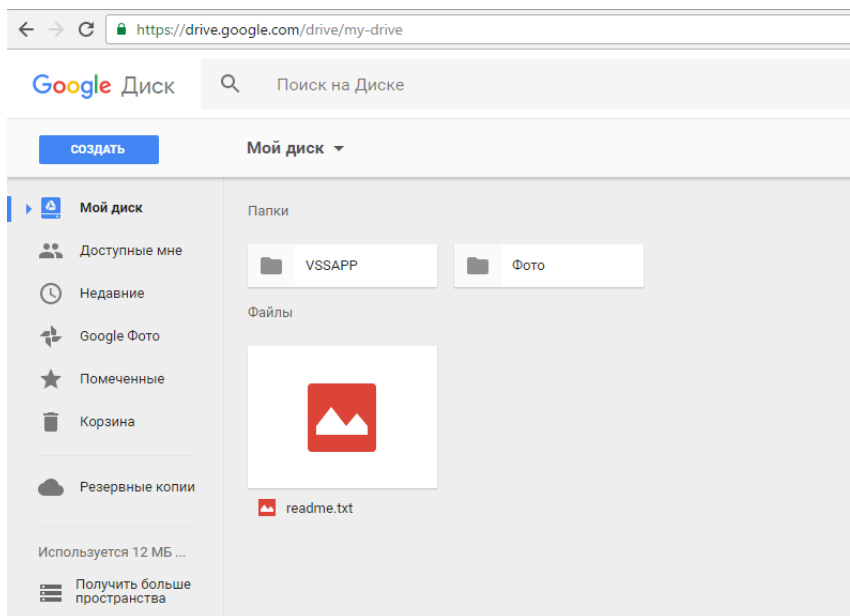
https://drive.google.com/drive/my-drive

Google Диск

Поиск на Диске

СОЗДАТЬ

Мой диск

Мой диск

Доступные мне

Недавние

Google Фото

Помеченные

Корзина

Резервные копии

Используется 12 МБ ...

Получить больше пространства

Папки

VSSAPP

Фото

Файлы

readme.txt